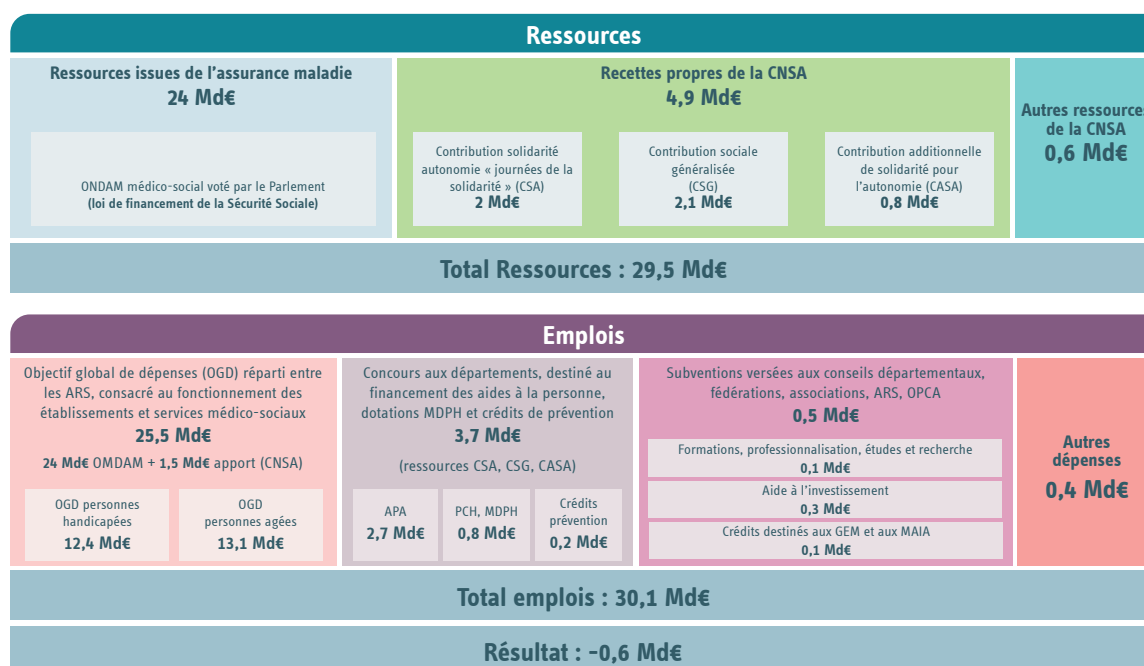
Ressources

Ressources issues de l'assurance maladie
24 Md€

ONDAM médico-social voté par le Parlement
(loi de financement de la Sécurité Sociale)

Recettes propres de la CNSA
4,9 Md€

Contribution solidarité autonomie « journées de la solidarité » (CSA)
2 Md€

Contribution sociale généralisée (CSG)
2,1 Md€

Contribution additionnelle de solidarité pour l'autonomie (CASA)
0,8 Md€

Autres ressource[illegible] de la CNSA
0,6 Md€

Total Ressources : 29,5 Md€

Emplois

Objectif global de dépenses (OGD) réparti entre les ARS, consacré au fonctionnement des établissements et services médico-sociaux
25,5 Md€
24 Md€ OMDAM + 1,5 Md€ apport (CNSA)

OGD personnes handicapées
12,4 Md€

OGD personnes agées
13,1 Md€

Concours aux départements, destiné au financement des aides à la personne, dotations MDPH et crédits de prévention
3,7 Md€
(ressources CSA, CSG, CASA)

APA
2,7 Md€

PCH, MDPH
0,8 Md€

Crédits prévention
0,2 Md€

Subventions versées aux conseils départementaux, fédérations, associations, ARS, OPCA
0,5 Md€

Formations, professionnalisation, études et recherche
0,1 Md€

Aide à l'investissement
0,3 Md€

Crédits destinés aux GEM et aux MAIA
0,1 Md€

Autres dépenses
0,4 Md€

Total emplois : 30,1 Md€

Résultat : -0,6 Md€